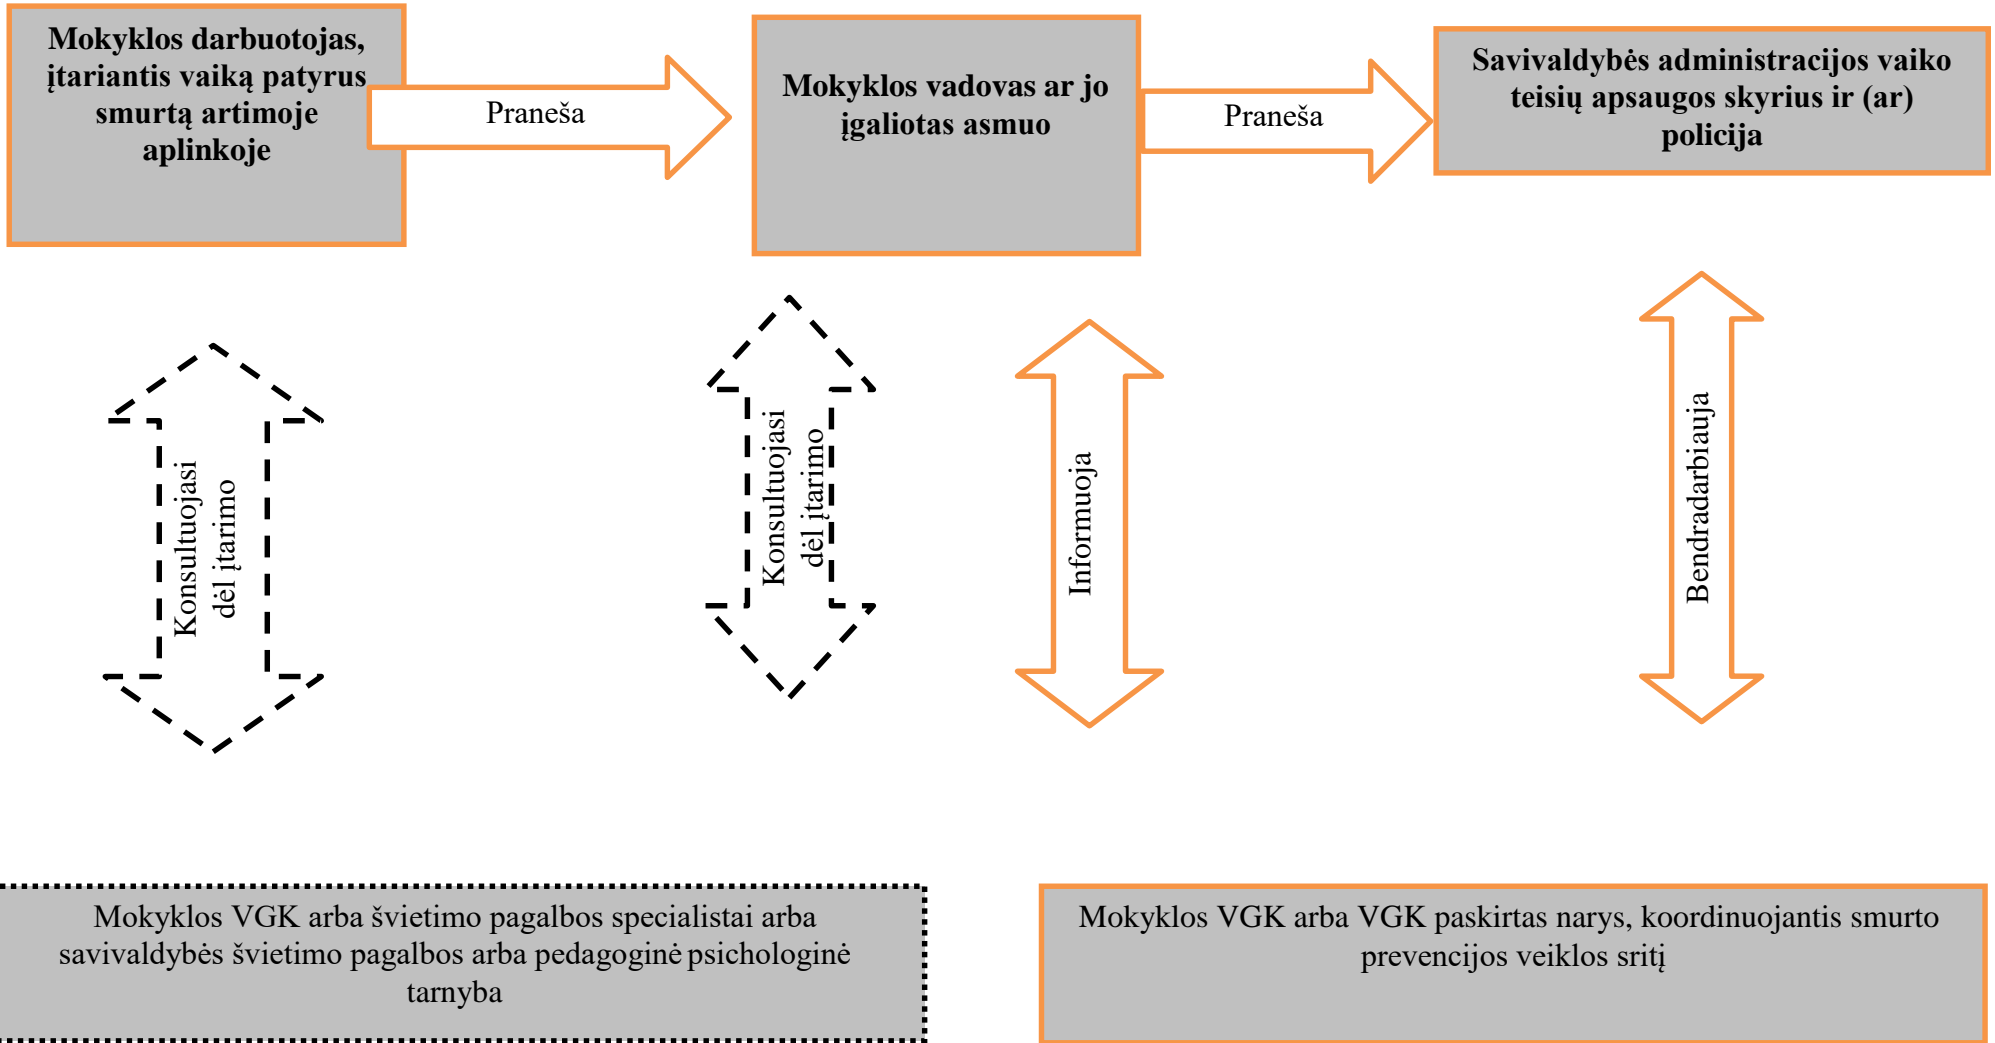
Mokyklos darbuotojas, įtariantis vaiką patyrus smurtą artimoje aplinkoje

Praneša

Mokyklos vadovas ar jo įgaliotas asmuo

Praneša

Savivaldybės administracijos vaiko teisių apsaugos skyrius ir (ar) policija

Konsultuojasi dėl įtarimo

Konsultuojasi dėl įtarimo

Informuoja

Bendradarbiauja

Mokyklos VGK arba švietimo pagalbos specialistai arba savivaldybės švietimo pagalbos arba pedagoginė psichologinė tarnyba

Mokyklos VGK arba VGK paskirtas narys, koordinuojantis smurto prevencijos veiklos sritį